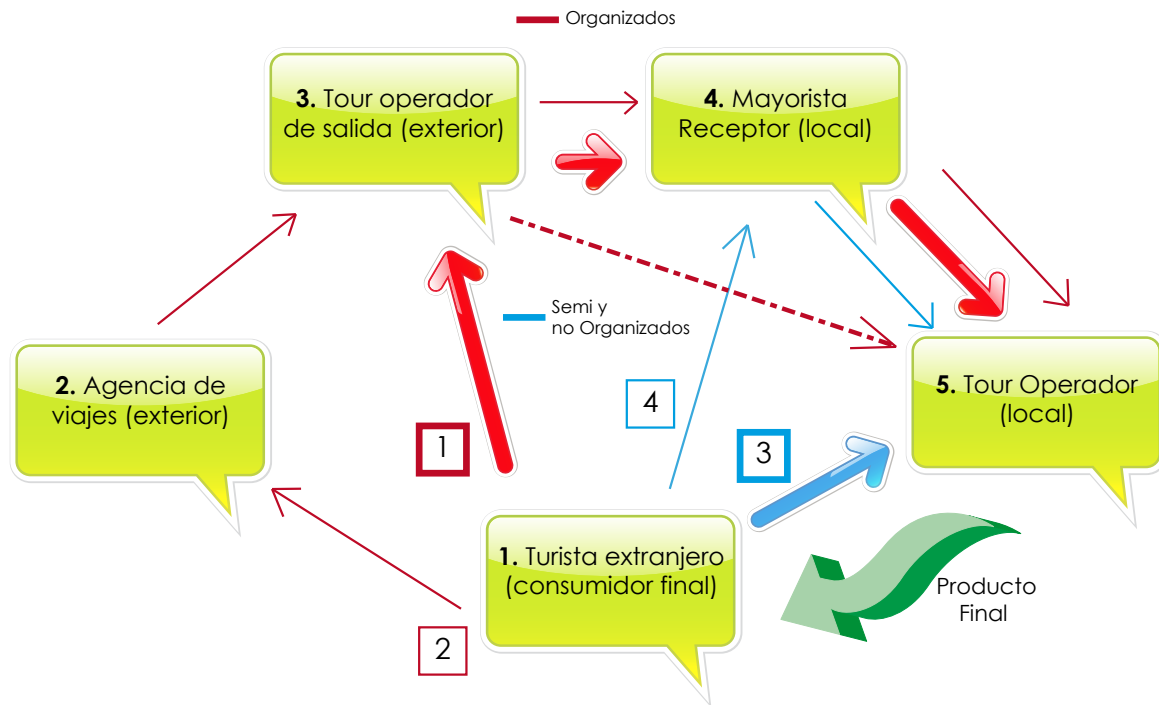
Organizados

**3.** Tour operador de salida (exterior)

**4.** Mayorista Receptor (local)

Semi y no Organizados

**2.** Agencia de viajes (exterior)

**5.** Tour Operador (local)

4

1

3

**1.** Turista extranjero (consumidor final)

Producto Final

2